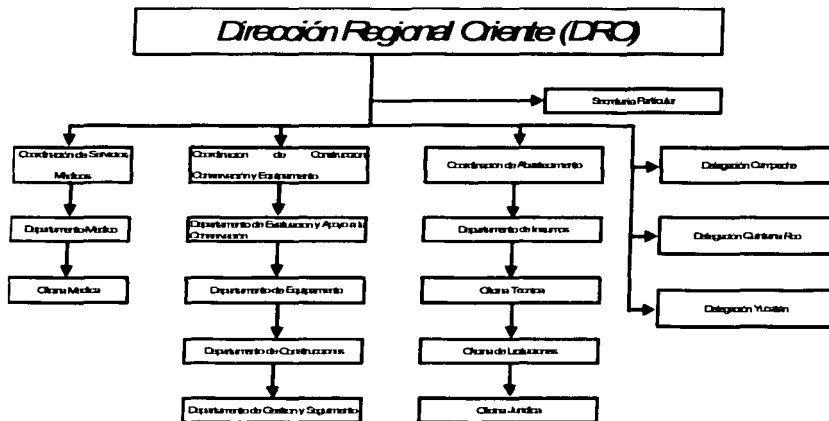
Dirección Regional Oriente (DRO)

Secretario Particular

Coordinación de Servicios Medicos

Departamento Medico

Oficina Medica

Coordinacion de Construccion Conservacion y Equipamiento

Departamento de Evaluacion y Apoyo a la Conservacion

Departamento de Equipamento

Departamento de Construcciones

Departamento de Gestion y Seguimiento

Coordinacion de Abastecimiento

Departamento de Insumos

Oficina Tecnica

Oficina de Licitaciones

Oficina Juridica

Delegación Campeche

Delegación Quintana Roo

Delegación Yucatán